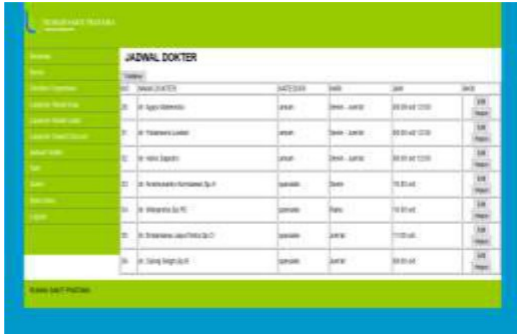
RUMAH SAKIT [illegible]

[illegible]
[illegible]
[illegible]
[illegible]
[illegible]
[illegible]
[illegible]
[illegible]
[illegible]
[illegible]
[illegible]

JADWAL DOKTER

Tambah

| NO | NAMA DOKTER | KATEGORI | HARI | JAM | AKSI |
|---|---|---|---|---|---|
| 20 | dr. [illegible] | umum | Senin - Jum'at | 08.00 s/d 12.00 | Edit Hapus |
| 21 | dr. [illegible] | umum | Senin - Jum'at | 08.00 s/d 12.00 | Edit Hapus |
| 22 | dr. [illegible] | umum | Senin - Jum'at | 08.00 s/d 12.00 | Edit Hapus |
| 23 | dr. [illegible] Sp.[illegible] | spesialis | Senin | 15.00 s/d | Edit Hapus |
| 24 | dr. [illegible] Sp.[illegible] | spesialis | Rabu | 16.00 s/d | Edit Hapus |
| 25 | dr. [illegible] Sp.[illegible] | spesialis | Jum'at | 17.00 s/d | Edit Hapus |
| 26 | dr. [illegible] Sp.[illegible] | spesialis | Jum'at | 09.00 s/d | Edit Hapus |

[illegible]